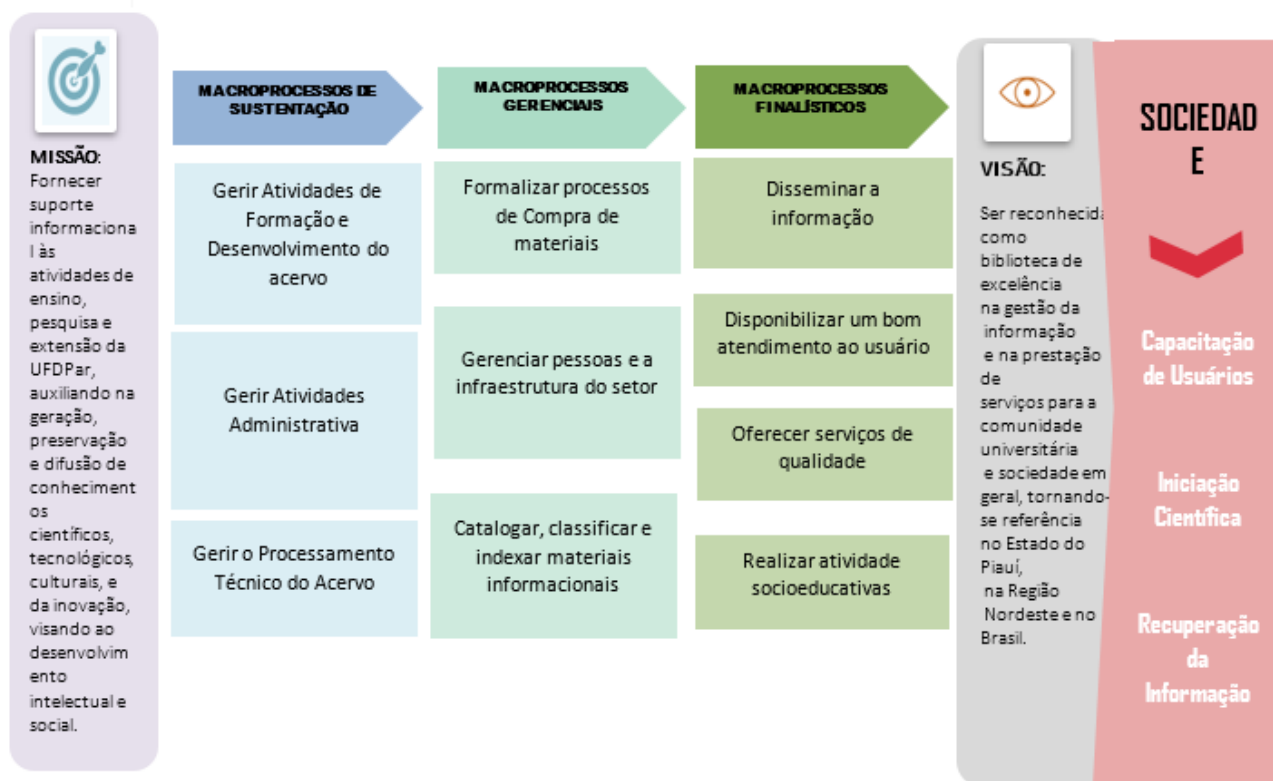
MISSÃO:
Fornecer suporte informacional às atividades de ensino, pesquisa e extensão da UFDPar, auxiliando na geração, preservação e difusão de conhecimentos científicos, tecnológicos, culturais, e da inovação, visando ao desenvolvimento intelectual e social.

MACROPROCESSOS DE SUSTENTAÇÃO

Gerir Atividades de Formação e Desenvolvimento do acervo

Gerir Atividades Administrativa

Gerir o Processamento Técnico do Acervo

MACROPROCESSOS GERENCIAIS

Formalizar processos de Compra de materiais

Gerenciar pessoas e a infraestrutura do setor

Catalogar, classificar e indexar materiais informacionais

MACROPROCESSOS FINALÍSTICOS

Disseminar a informação

Disponibilizar um bom atendimento ao usuário

Oferecer serviços de qualidade

Realizar atividade socioeducativas

VISÃO:
Ser reconhecida como biblioteca de excelência na gestão da informação e na prestação de serviços para a comunidade universitária e sociedade em geral, tornando-se referência no Estado do Piauí, na Região Nordeste e no Brasil.

SOCIEDADE

Capacitação de Usuários

Iniciação Científica

Recuperação da Informação